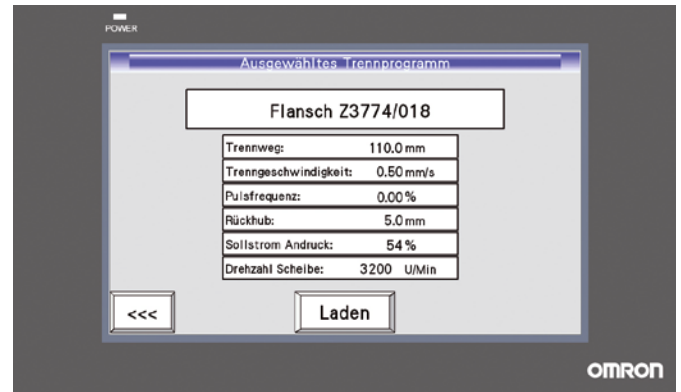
POWER

Ausgewähltes Trennprogramm

Flansch Z3774/018

| | |
|---|---|
| Trennweg: | 110.0 mm |
| Trenngeschwindigkeit: | 0.50 mm/s |
| Pulsfrequenz: | 0.00 % |
| Rückhub: | 5.0 mm |
| Sollstrom Andruck: | 54 % |
| Drehzahl Scheibe: | 3200 U/Min |

<<<

Laden

OMRON